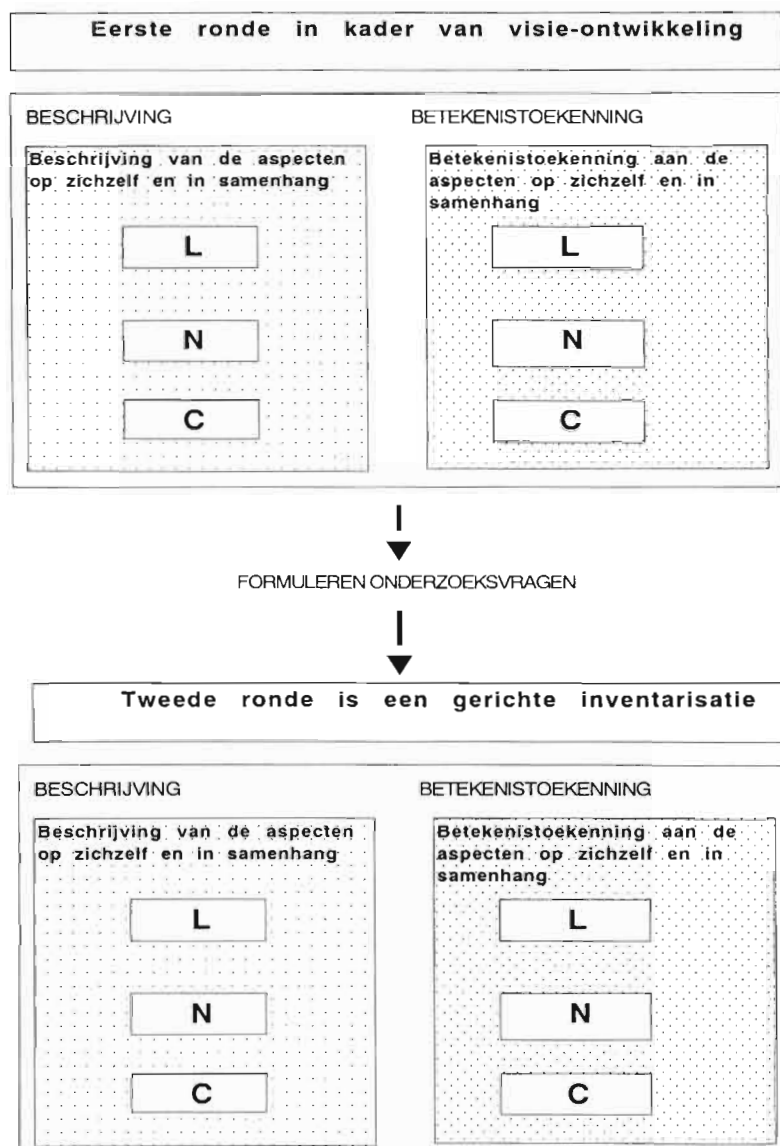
Eerste ronde in kader van visie-ontwikkeling

BESCHRIJVING

Beschrijving van de aspecten op zichzelf en in samenhang

L

N

C

BETEKENISTOEKENNING

Betekenistoekenning aan de aspecten op zichzelf en in samenhang

L

N

C

FORMULEREN ONDERZOEKSVRAGEN

Tweede ronde is een gerichte inventarisatie

BESCHRIJVING

Beschrijving van de aspecten op zichzelf en in samenhang

L

N

C

BETEKENISTOEKENNING

Betekenistoekenning aan de aspecten op zichzelf en in samenhang

L

N

C